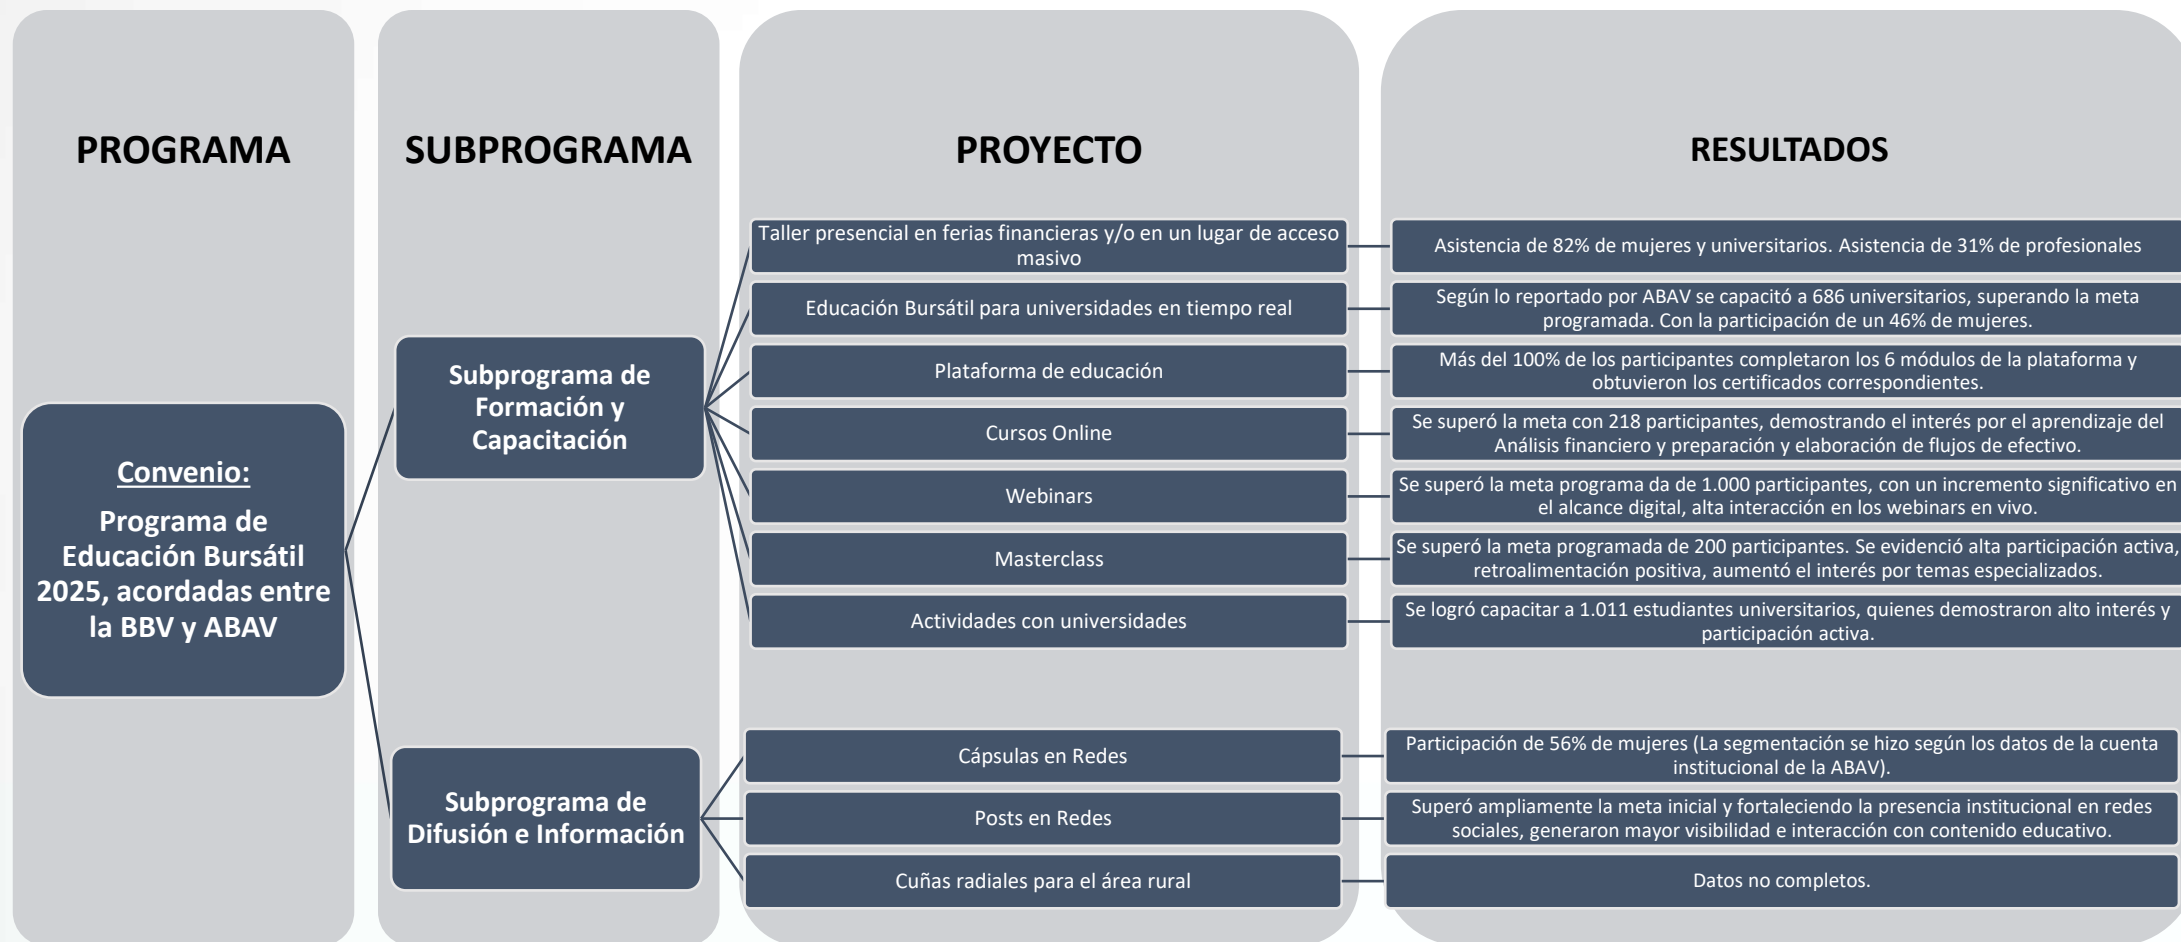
PROGRAMA

SUBPROGRAMA

PROYECTO

RESULTADOS

Convenio:

Programa de Educación Bursátil 2025, acordadas entre la BBV y ABAV

Subprograma de Formación y Capacitación

Taller presencial en ferias financieras y/o en un lugar de acceso masivo

Asistencia de 82% de mujeres y universitarios. Asistencia de 31% de profesionales

Educación Bursátil para universidades en tiempo real

Según lo reportado por ABAV se capacitó a 686 universitarios, superando la meta programada. Con la participación de un 46% de mujeres.

Plataforma de educación

Más del 100% de los participantes completaron los 6 módulos de la plataforma y obtuvieron los certificados correspondientes.

Cursos Online

Se superó la meta con 218 participantes, demostrando el interés por el aprendizaje del Análisis financiero y preparación y elaboración de flujos de efectivo.

Webinars

Se superó la meta programa da de 1.000 participantes, con un incremento significativo en el alcance digital, alta interacción en los webinars en vivo.

Masterclass

Se superó la meta programada de 200 participantes. Se evidenció alta participación activa, retroalimentación positiva, aumentó el interés por temas especializados.

Actividades con universidades

Se logró capacitar a 1.011 estudiantes universitarios, quienes demostraron alto interés y participación activa.

Subprograma de Difusión e Información

Cápsulas en Redes

Participación de 56% de mujeres (La segmentación se hizo según los datos de la cuenta institucional de la ABAV).

Posts en Redes

Superó ampliamente la meta inicial y fortaleciendo la presencia institucional en redes sociales, generaron mayor visibilidad e interacción con contenido educativo.

Cuñas radiales para el área rural

Datos no completos.